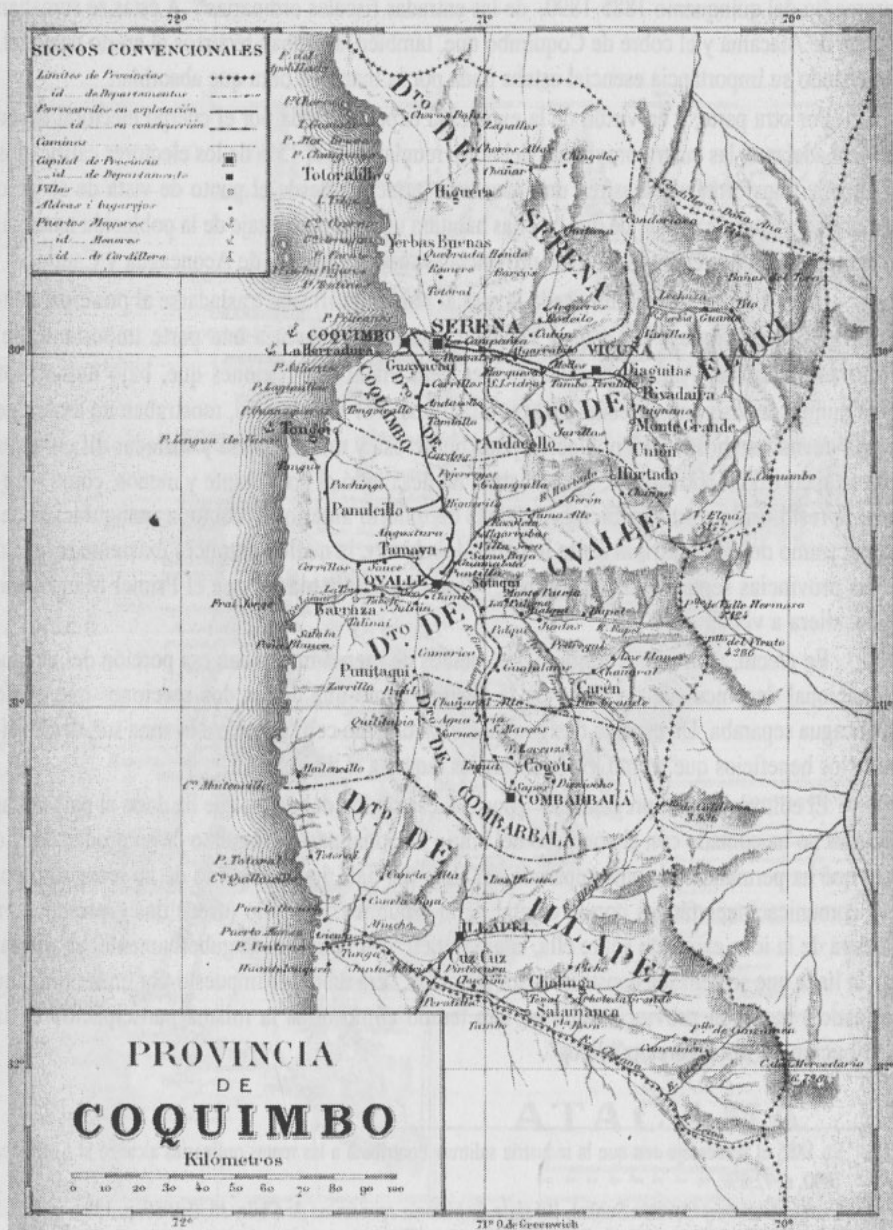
72° 71° 70°

SIGNOS CONVENCIONALES
Límites de Provincias
_id_ de Departamentos
Ferrocarriles en explotación
_id_ en construcción
Caminos
Capital de Provincia
_id_ de Departamento
Villas
Aldeas i lugarejos
Puertos Mayores
_id_ Menores
_id_ de Cordillera

Dto DE SERENA
Dto DE ELQUI
Dto DE COQUIMBO
Dto DE OVALLE
Dto DE OVALLE
Dto DE COMBARBALÁ
Dto DE ILLAPEL

Totoralillo
Higuera
Yerbas Buenas
Quebrada Honda
Romero
Totoral
Chingoles
Condoriaco
Cordillera Doña Ana
Baños del Toro
Coquimbo
Serena
La Herradura
Guayacán
Vicuña
Diaguitas
Rivadavia
Monte Grande
Unión
Andacollo
Tongoi
P. Lengua de Vaca
Hurtado
Pachingo
Panulcillo
Tamaya
Ovalle
Sotaquí
Fray Jorge
Barraza
Punitaqui
Samo Alto
Carén
Cogotí
COMBARBALÁ
ILLAPEL
Cuz Cuz
Chalinga
Salamanca
Los Vilos
Puerto Oscuro
P. Ventanas
Cdo Mercedario
6798
Pto de Guanaco

30° 31° 32°

PROVINCIA
DE
COQUIMBO
Kilómetros
0 10 20 30 40 50 60 70 80 90 100

72° 71° O. de Greenwich 70°